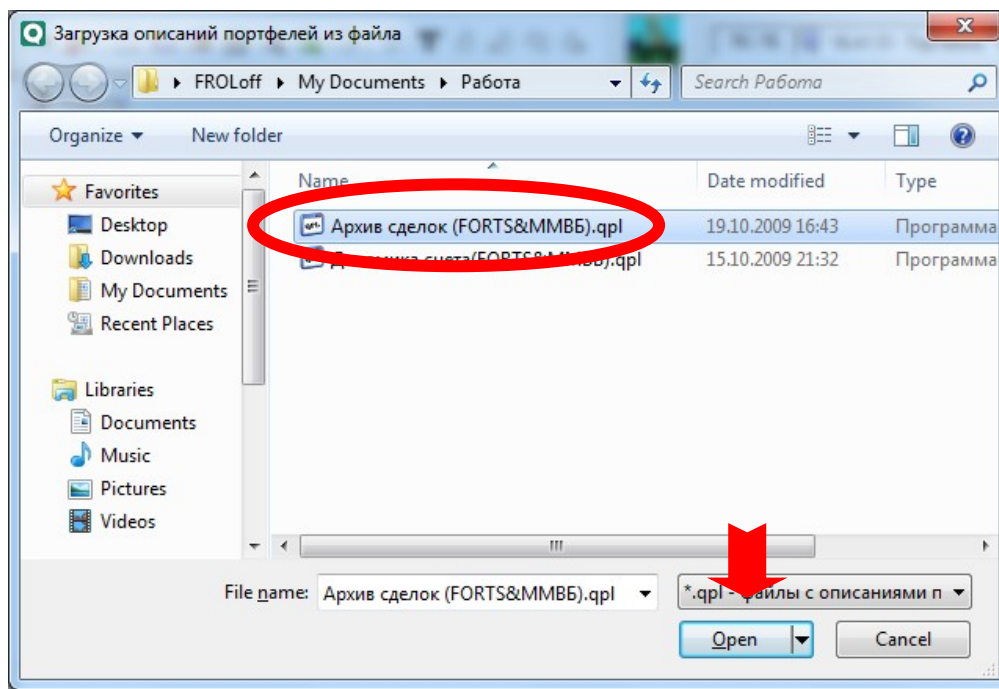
Загрузка описаний портфелей из файла

FROLoff ▸ My Documents ▸ Работа

Search Работа

Organize ▾ New folder

Favorites
Desktop
Downloads
My Documents
Recent Places

Libraries
Documents
Music
Pictures
Videos

| Name | Date modified | Type |
|---|---|---|
| Архив сделок (FORTS&ММВБ).qpl | 19.10.2009 16:43 | Программа |
| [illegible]ика счета(FORTS&ММВБ).qpl | 15.10.2009 21:32 | Программа |

File name: Архив сделок (FORTS&ММВБ).qpl

*.qpl - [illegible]айлы с описаниями п

Open

Cancel